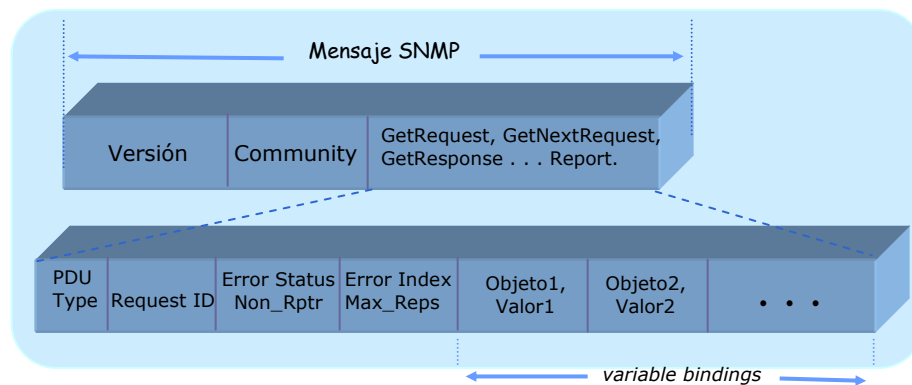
Mensaje SNMP

| Versión | Community | GetRequest, GetNextRequest, GetResponse . . . Report. |
|---|---|---|

| PDU Type | Request ID | Error Status Non_Rptr | Error Index Max_Reps | Objeto1, Valor1 | Objeto2, Valor2 | . . . |
|---|---|---|---|---|---|---|

variable bindings